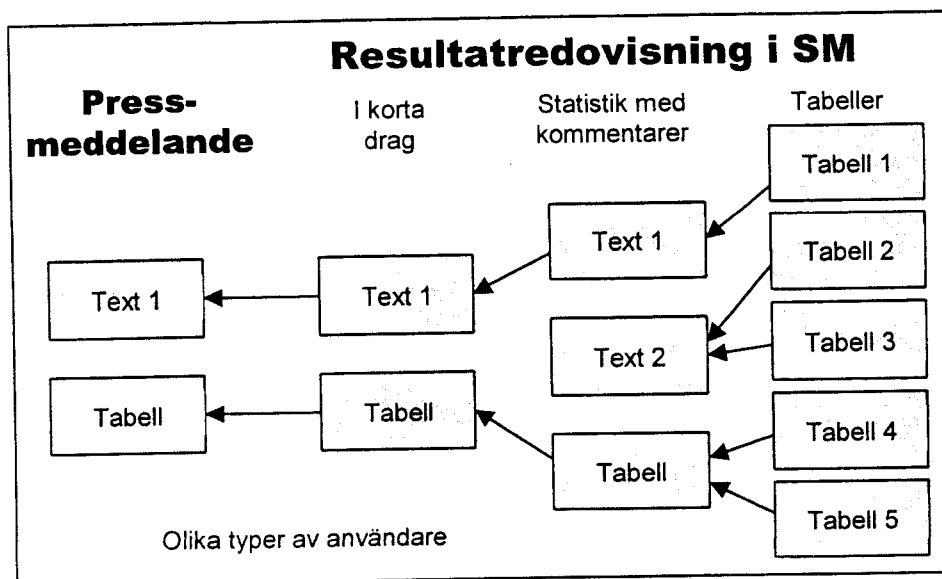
Resultatredovisning i SM

Pressmeddelande

I korta drag

Statistik med kommentarer

Tabeller

Tabell 1

Text 1

Tabell 2

Text 1

Text 1

Text 2

Tabell 3

Tabell

Tabell

Tabell 4

Tabell

Tabell 5

Olika typer av användare